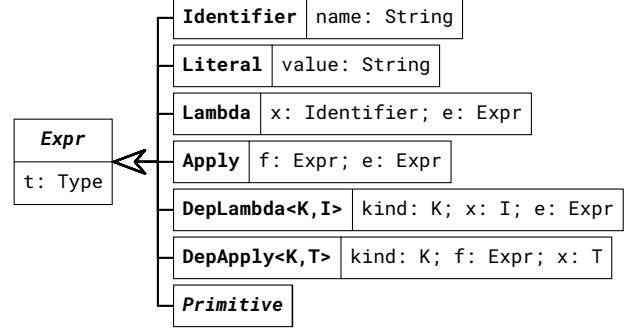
Expr
t: Type

Identifier | name: String
Literal | value: String
Lambda | x: Identifier; e: Expr
Apply | f: Expr; e: Expr
DepLambda<K,I> | kind: K; x: I; e: Expr
DepApply<K,T> | kind: K; f: Expr; x: T
Primitive